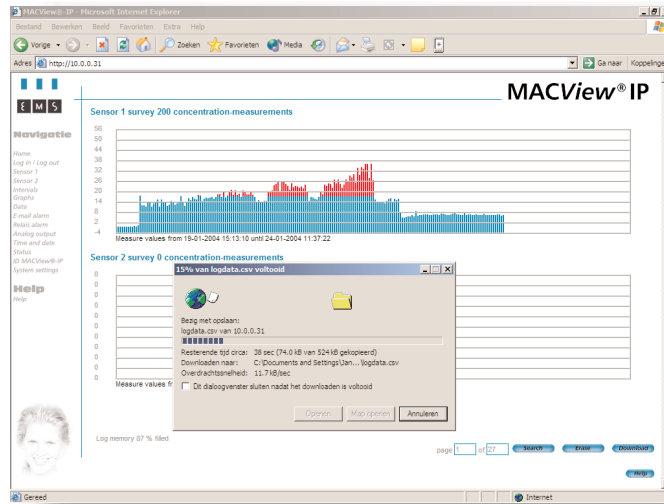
MACView® IP - Microsoft Internet Explorer

Bestand Bewerken Beeld Favorieten Extra Help

Vorige Zoeken Favorieten Media

Adres http://10.0.0.31 Ga naar Koppelinge

EMS

MACView® IP

Navigatie

Home
Log in / Log out
Sensor 1
Sensor 2
Intervals
Graphs
Data
E-mail alarm
Relais alarm
Analog output
Time and date
Status
ID MACView®-IP
System settings

Help

Help

Sensor 1 survey 200 concentration-measurements

56
50
44
38
32
26
20
14
8
2
-4

Measure values from 19-01-2004 15:13:10 until 24-01-2004 11:37:22

Sensor 2 survey 0 concentration-measurements

0
0
0
0
0
0
0
0
0

Measure values fr

15% van logdata.csv voltooid

Bezig met opslaan:
logdata.csv van 10.0.0.31

Resterende tijd circa: 38 sec (74.0 kB van 524 kB gekopieerd)
Downloaden naar: C:\Documents and Settings\Jan...\logdata.csv
Overdrachtssnelheid: 11.7 kB/sec

Dit dialoogvenster sluiten nadat het downloaden is voltooid

Openen Map openen Annuleren

Log memory 87 % filled

page 1 of 27 Search Erase Download

Help

Gereed Internet